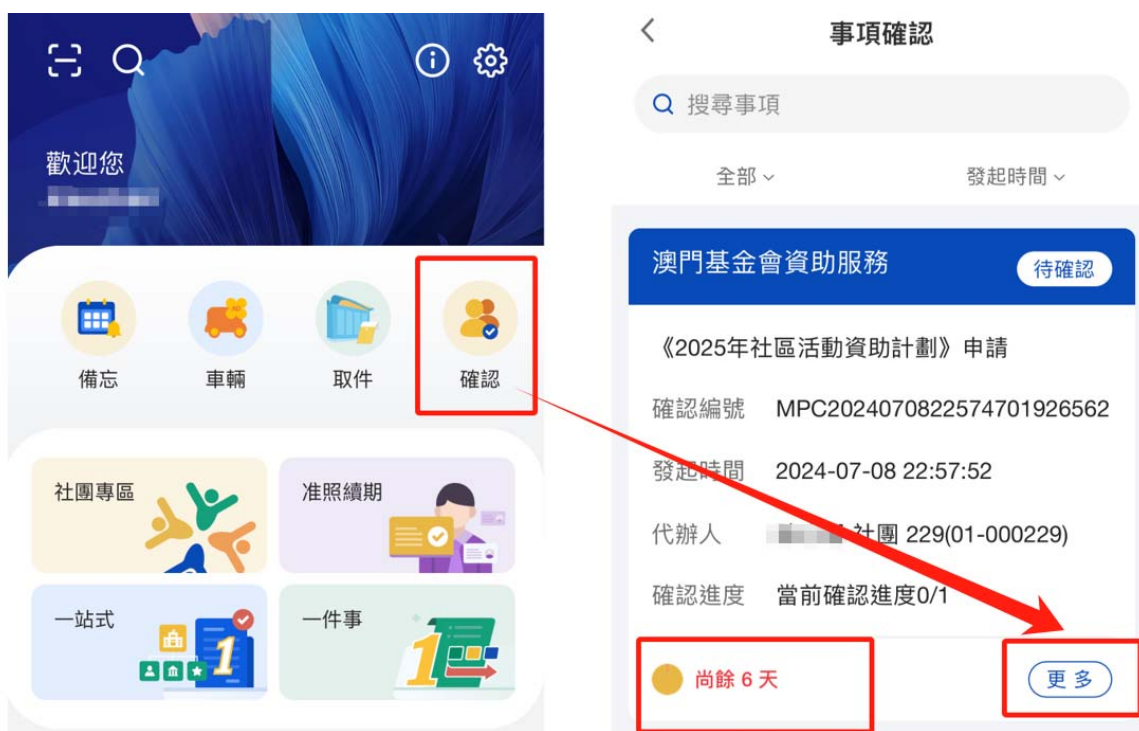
歡迎您

備忘
車輛
取件
確認

社團專區
准照續期
一站式
一件事

事項確認

搜尋事項

全部
發起時間

澳門基金會資助服務
待確認

《2025年社區活動資助計劃》申請

確認編號 MPC20240708225747019265​62

發起時間 2024-07-08 22:57:52

代辦人 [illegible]社團 229(01-000229)

確認進度 當前確認進度0/1

尚餘 6 天

更多